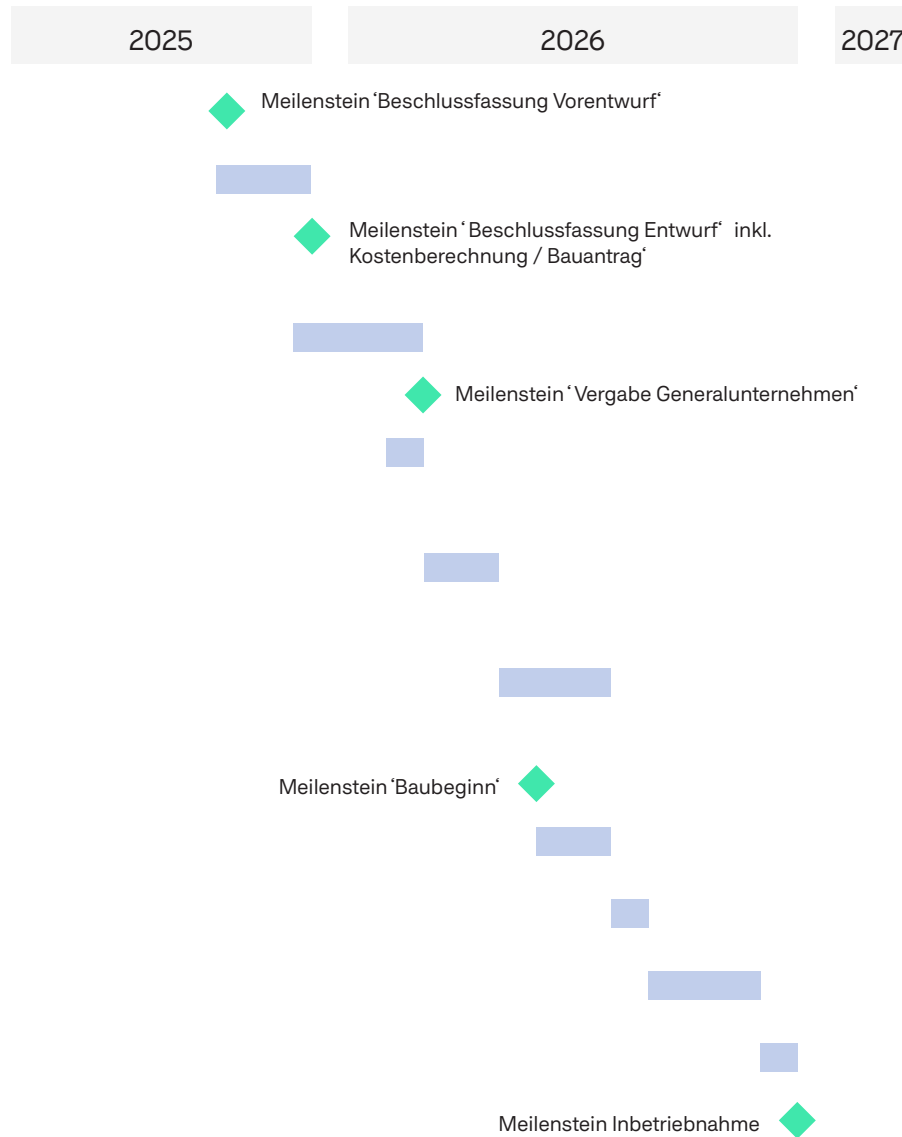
2025

2026

2027

Meilenstein ‘Beschlussfassung Vorentwurf‘

Meilenstein ‘ Beschlussfassung Entwurf‘ inkl. Kostenberechnung / Bauantrag‘

Meilenstein ‘ Vergabe Generalunternehmen‘

Meilenstein ‘Baubeginn‘

Meilenstein Inbetriebnahme